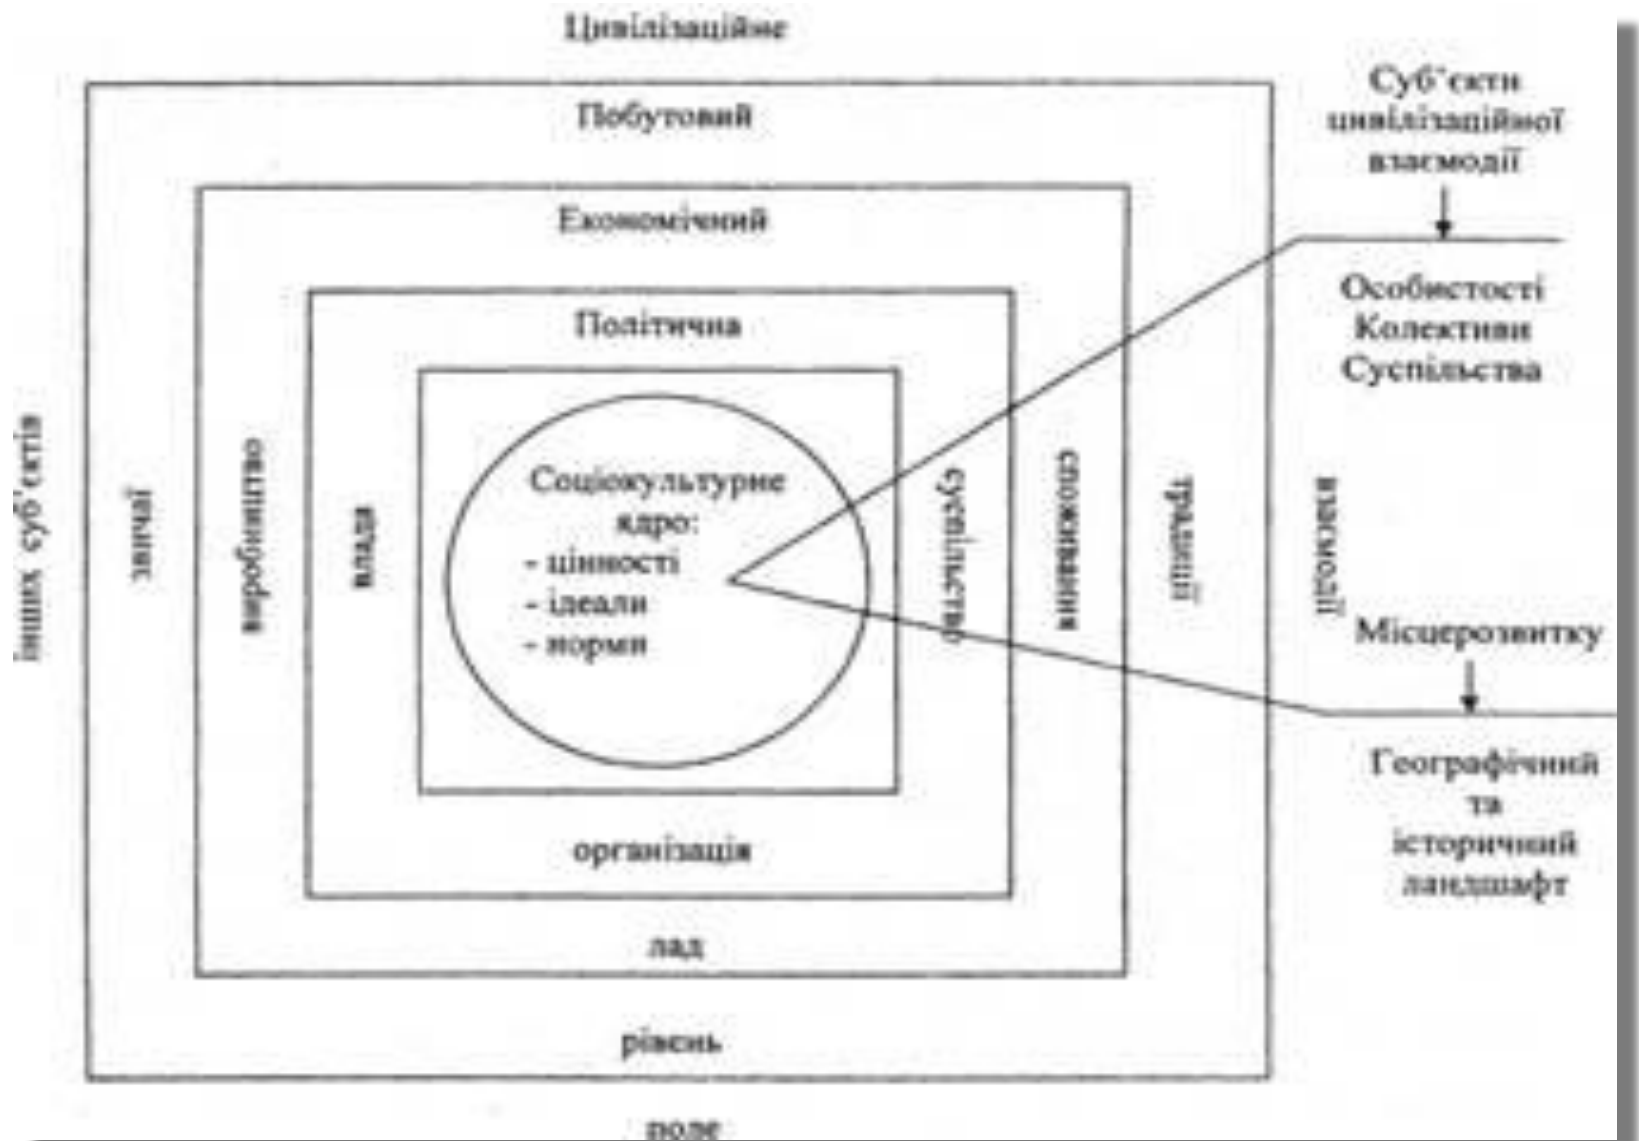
Цивілізаційне

Побутовий

Економічний

Політична

Соціокультурне ядро:
- цінності
- ідеали
- норми

організація

лад

рівень

поле

інших суб'єктів

звичаї

виробництво

влада

суспільство

споживання

традиції

взаємодії

Суб'єкти цивілізаційної взаємодії

Особистості
Колективи
Суспільства

Місцерозвитку

Географічний та історичний ландшафт